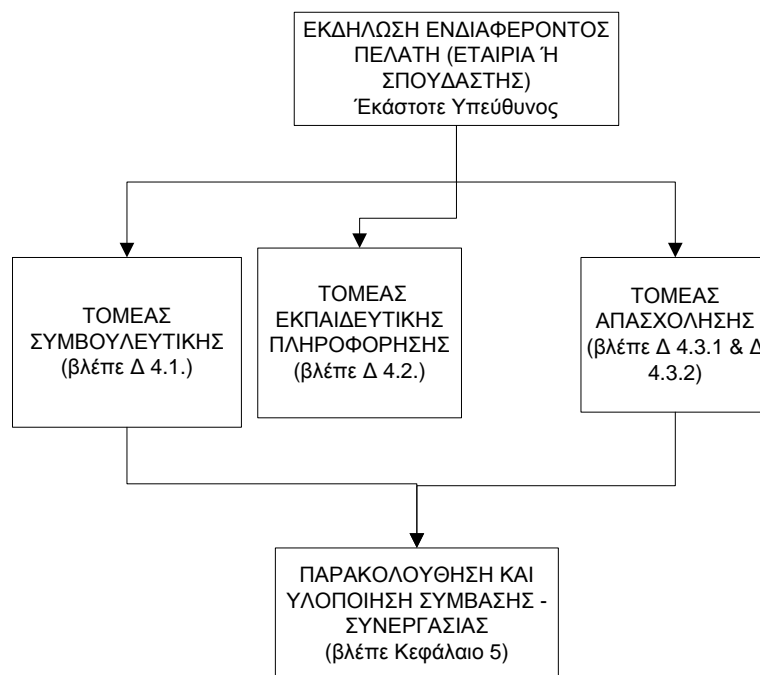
ΕΚΔΗΛΩΣΗ ΕΝΔΙΑΦΕΡΟΝΤΟΣ ΠΕΛΑΤΗ (ΕΤΑΙΡΙΑ Ή ΣΠΟΥΔΑΣΤΗΣ)
Έκάστοτε Υπεύθυνος

ΤΟΜΕΑΣ ΣΥΜΒΟΥΛΕΥΤΙΚΗΣ
(βλέπε Δ 4.1.)

ΤΟΜΕΑΣ ΕΚΠΑΙΔΕΥΤΙΚΗΣ ΠΛΗΡΟΦΟΡΗΣΗΣ
(βλέπε Δ 4.2.)

ΤΟΜΕΑΣ ΑΠΑΣΧΟΛΗΣΗΣ
(βλέπε Δ 4.3.1 & Δ 4.3.2)

ΠΑΡΑΚΟΛΟΥΘΗΣΗ ΚΑΙ ΥΛΟΠΟΙΗΣΗ ΣΥΜΒΑΣΗΣ - ΣΥΝΕΡΓΑΣΙΑΣ
(βλέπε Κεφάλαιο 5)